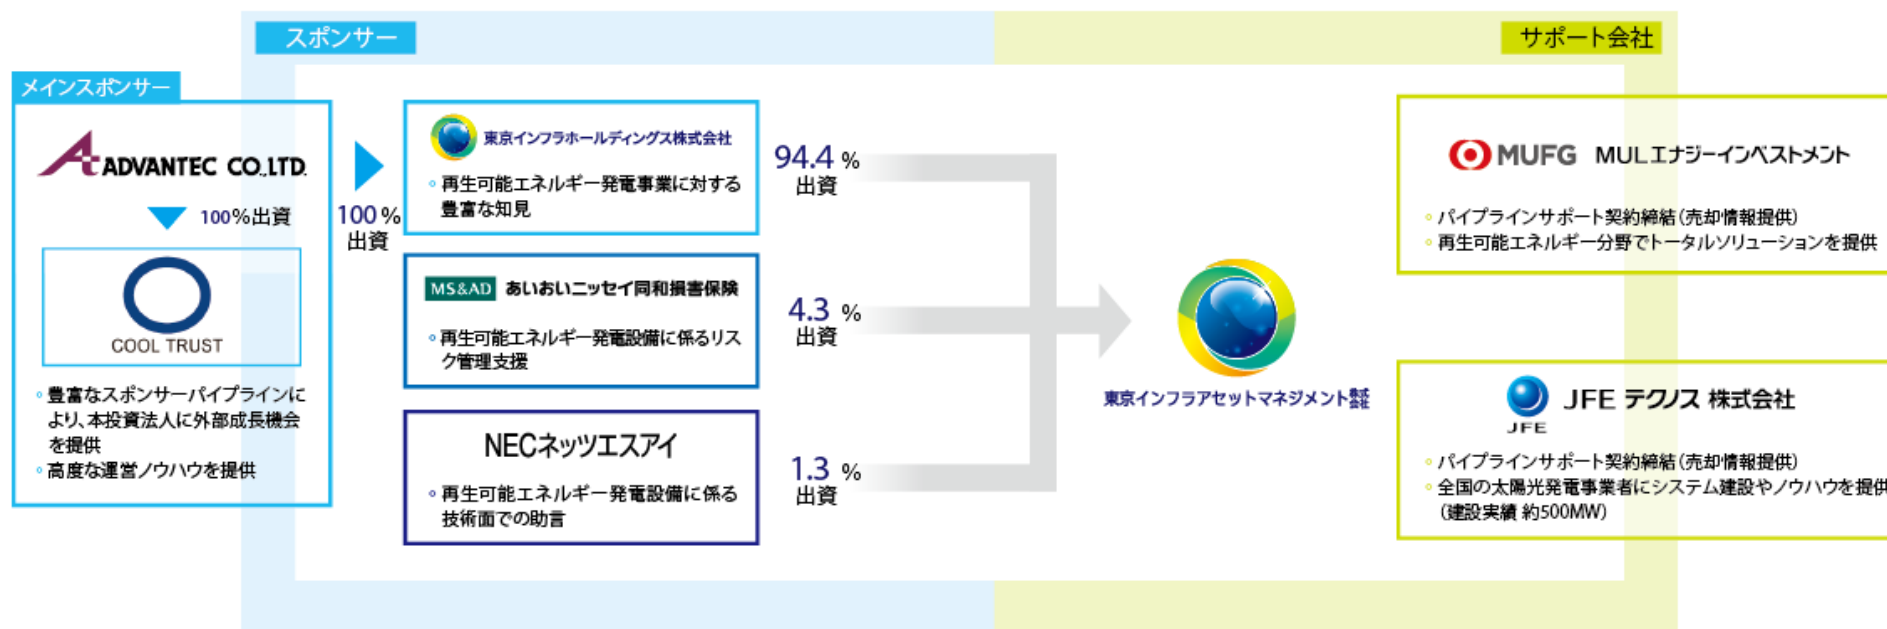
スポンサー

サポート会社

メインスポンサー

ADVANTEC CO.,LTD.

100%出資

COOL TRUST

◦豊富なスポンサーパイプラインにより、本投資法人に外部成長機会を提供
◦高度な運営ノウハウを提供

100%出資

東京インフラホールディングス株式会社

◦再生可能エネルギー発電事業に対する豊富な知見

94.4%出資

MS&AD あいおいニッセイ同和損害保険

◦再生可能エネルギー発電設備に係るリスク管理支援

4.3%出資

NECネッツエスアイ

◦再生可能エネルギー発電設備に係る技術面での助言

1.3%出資

東京インフラアセットマネジメント株式会社

MUFG MULエナジーインベストメント

◦パイプラインサポート契約締結(売却情報提供)
◦再生可能エネルギー分野でトータルソリューションを提供

JFE JFEテクノス株式会社

◦パイプラインサポート契約締結(売却情報提供)
◦全国の太陽光発電事業者にシステム建設やノウハウを提供(建設実績 約500MW)